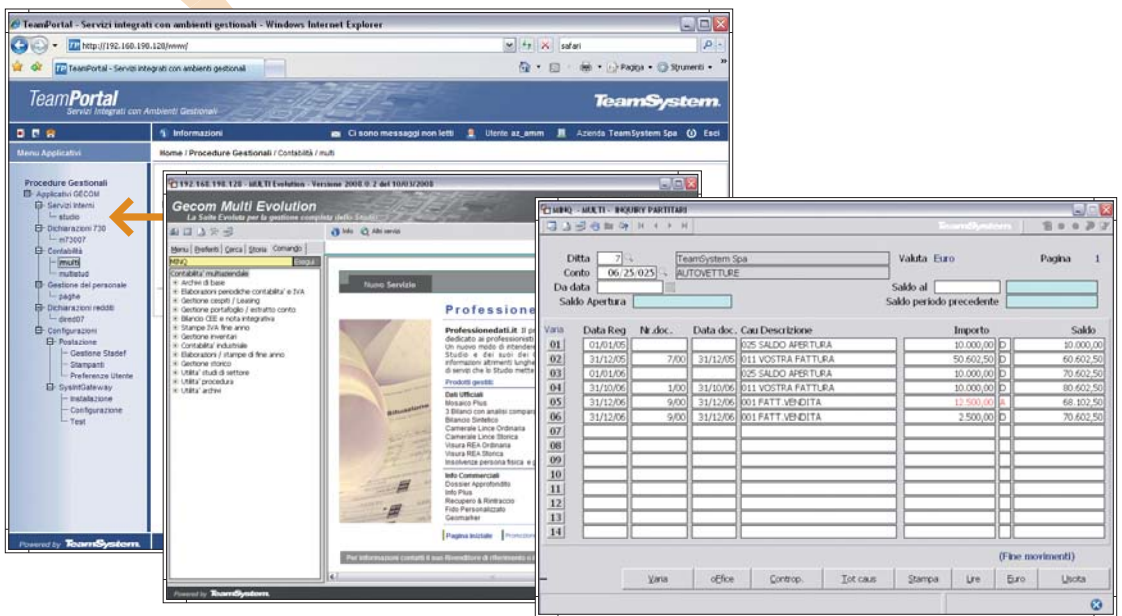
TeamPortal - Servizi integrati con ambienti gestionali - Windows Internet Explorer

http://192.168.198.128/www/

safari

TeamPortal - Servizi integrati con ambienti gestionali

Pagina Strumenti

TeamPortal
Servizi Integrati con Ambienti Gestionali

TeamSystem

Informazioni | Ci sono messaggi non letti | Utente az_amm | Azienda TeamSystem Spa | Esci

Menu Applicativi

Home / Procedure Gestionali / Contabilità / multi

Procedure Gestionali
Applicativi GECOM
Servizi Interni
studio
Dichiarazioni 730
m73007
Contabilità
multi
multistud
Gestione del personale
paghe
Dichiarazioni redditi
dired07
Configurazioni
Postazione
Gestione Stadef
Stampanti
Preferenze Utente
SysIntGateway
Installazione
Configurazione
Test

Powered by TeamSystem

192.168.198.128 - MULTI Evolution - Versione 2008.0.2 del 10/03/2008

Gecom Multi Evolution
La Suite Evoluta per la gestione completa dello Studio

Info | Altri servizi

Menu | Preferiti | Cerca | Storia | Comando

MINQ | Esegui

Contabilita' multiaziendale
Archivi di base
Elaborazioni periodiche contabilita' e IVA
Gestione cespiti / Leasing
Gestione portafoglio / estratto conto
Bilancio CEE e nota integrativa
Stampe IVA fine anno
Gestione inventari
Contabilita' industriale
Elaborazioni / stampe di fine anno
Gestione storico
Utilita' studi di settore
Utilita' procedura
Utilita' archivi

Nuovo Servizio

Professione

Professionedati.it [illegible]
dedicato ai professionisti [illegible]
Un nuovo modo di intender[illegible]
Studio e dei suoi dei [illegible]
informazioni altrimenti lungh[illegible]
di servizi che lo Studio mette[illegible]

Prodotti gestiti

Dati Ufficiali
Mosaico Plus
3 Bilanci con analisi compar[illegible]
Bilancio Sintetico
Camerale Lince Ordinaria
Camerale Lince Storica
Visura REA Ordinaria
Visura REA Storica
Insolvenze persona fisica e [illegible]

Info Commerciali
Dossier Approfondito
Info Plus
Recupero & Rintraccio
Fido Personalizzato
Geomarker

Pagina Iniziale | Promozion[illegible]

Per informazioni contatti il tuo Rivenditore di riferimento o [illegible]

Powered by TeamSystem

MINQ - MULTI - INQUIRY PARTITARI

TeamSystem

Ditta 7 TeamSystem Spa
Valuta Euro
Pagina 1
Conto 06/25/025 AUTOVETTURE
Da data
Saldo al
Saldo Apertura
Saldo periodo precedente

| Varia | Data Reg | Nr.doc. | Data doc. | Cau Descrizione | Importo | | Saldo |
|---|---|---|---|---|---|---|---|
| 01 | 01/01/05 | | | 025 SALDO APERTURA | 10.000,00 | D | 10.000,00 |
| 02 | 31/12/05 | 7/00 | 31/12/05 | 011 VOSTRA FATTURA | 50.602,50 | D | 60.602,50 |
| 03 | 01/01/06 | | | 025 SALDO APERTURA | 10.000,00 | D | 70.602,50 |
| 04 | 31/10/06 | 1/00 | 31/10/06 | 011 VOSTRA FATTURA | 10.000,00 | D | 80.602,50 |
| 05 | 31/12/06 | 9/00 | 31/12/06 | 001 FATT.VENDITA | 12.500,00 | A | 68.102,50 |
| 06 | 31/12/06 | 9/00 | 31/12/06 | 001 FATT.VENDITA | 2.500,00 | D | 70.602,50 |
| 07 | | | | | | | |
| 08 | | | | | | | |
| 09 | | | | | | | |
| 10 | | | | | | | |
| 11 | | | | | | | |
| 12 | | | | | | | |
| 13 | | | | | | | |
| 14 | | | | | | | |

(Fine movimenti)

Varia | oFfice | Controp. | Tot caus | Stampa | Lire | Euro | Uscita